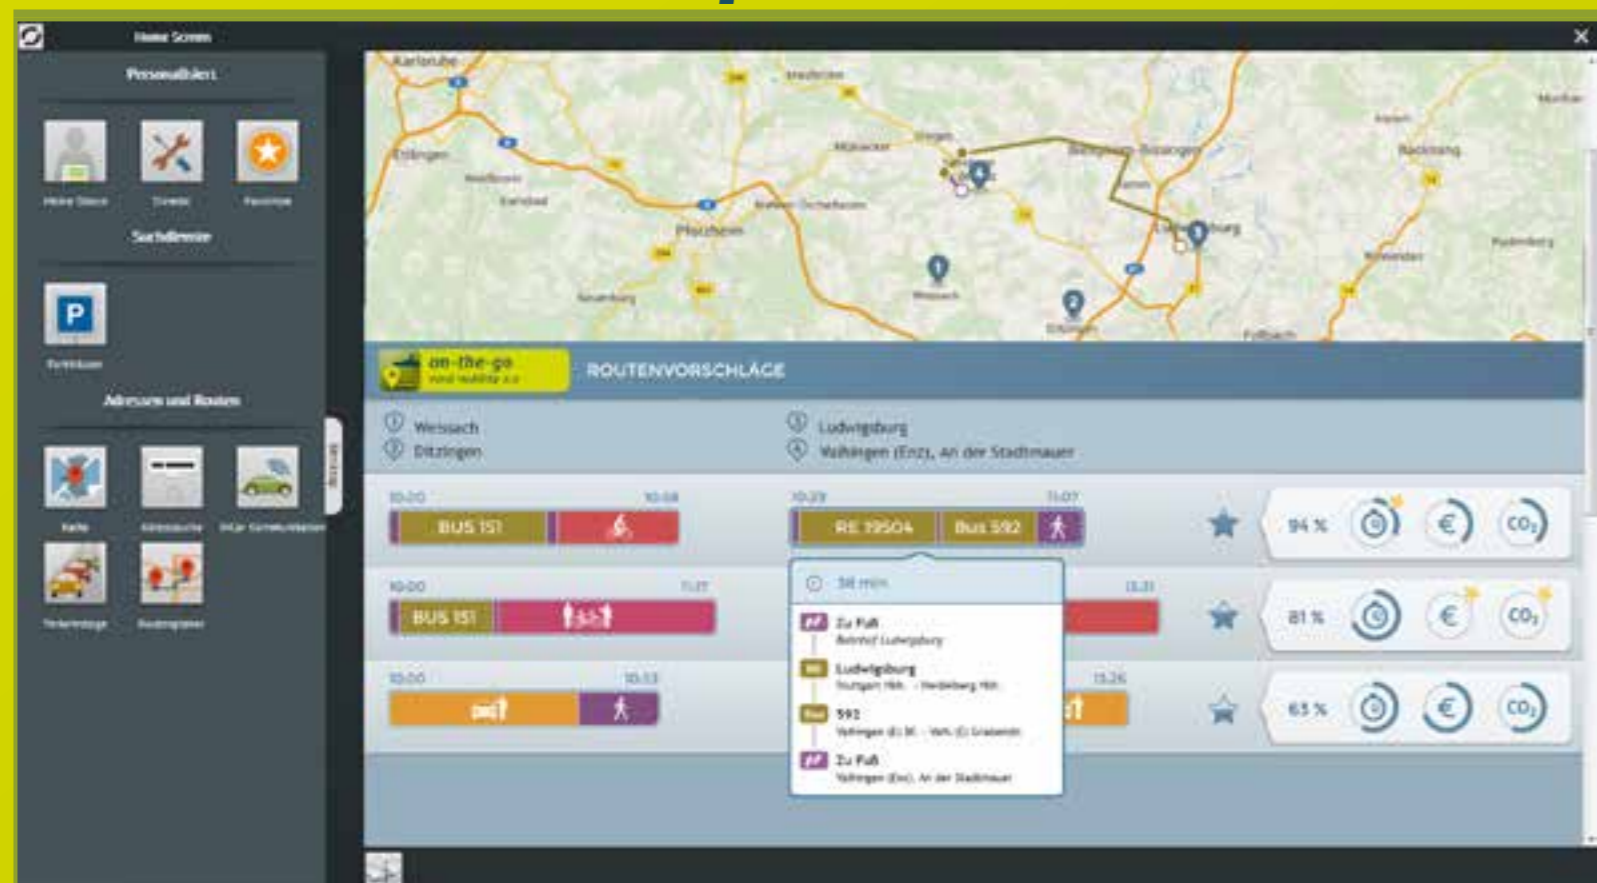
Home Screen

Personalisieren

Meine Daten

Einstellungen

Favoriten

Suchdienste

Parkhäuser

Adressen und Routen

Karte

Adresssuche

In der Umgebung

Verkehrslage

Routenplaner

Karlsruhe

Bretten

Ettlingen

Pforzheim

Weissach

Ditzingen

Bietigheim-Bissingen

Ludwigsburg

Backnang

Fellbach

Schorndorf

on-the-go
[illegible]

ROUTENVORSCHLÄGE

Weissach

Ditzingen

Ludwigsburg

Vaihingen (Enz), An der Stadtmauer

10:20

10:48

BUS 151

10:29

11:07

RE 19504

Bus 592

94 %

CO₂

10:00

11:17

BUS 151

38 min

Zu Fuß
Bahnhof Ludwigsburg

Ludwigsburg
Stuttgart Hbf. - Heidelberg Hbf.

592
Vaihingen (E) Bf. - Vaih. (E) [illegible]

Zu Fuß
Vaihingen (Enz), An der Stadtmauer

13:31

81 %

CO₂

10:00

10:33

13:26

63 %

CO₂